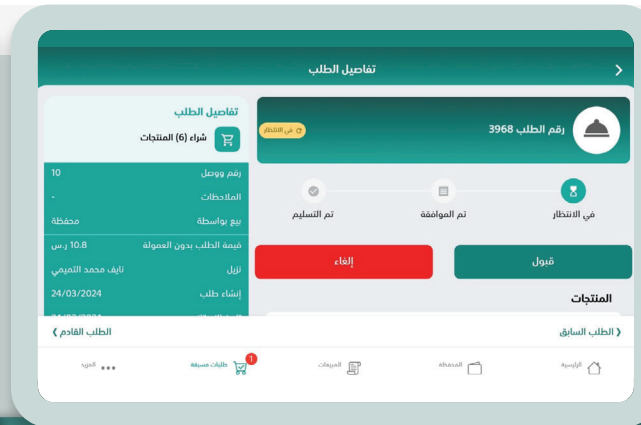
تفاصيل الطلب

رقم الطلب 3968

في الانتظار

في الانتظار

تم الموافقة

تم التسليم

قبول

إلغاء

المنتجات

تفاصيل الطلب

شراء (6) المنتجات

| رقم ووصل | 10 |
|---|---|
| الملاحظات | - |
| بيع بواسطة | محفظة |
| قيمة الطلب بدون العمولة | 10.8 ر.س |
| نزيل | نايف محمد التميمي |
| إنشاء طلب | 24/03/2024 |

الطلب السابق

الطلب القادم

الرئيسية

المحفظة

المبيعات

1

طلبات مسبقة

المزيد